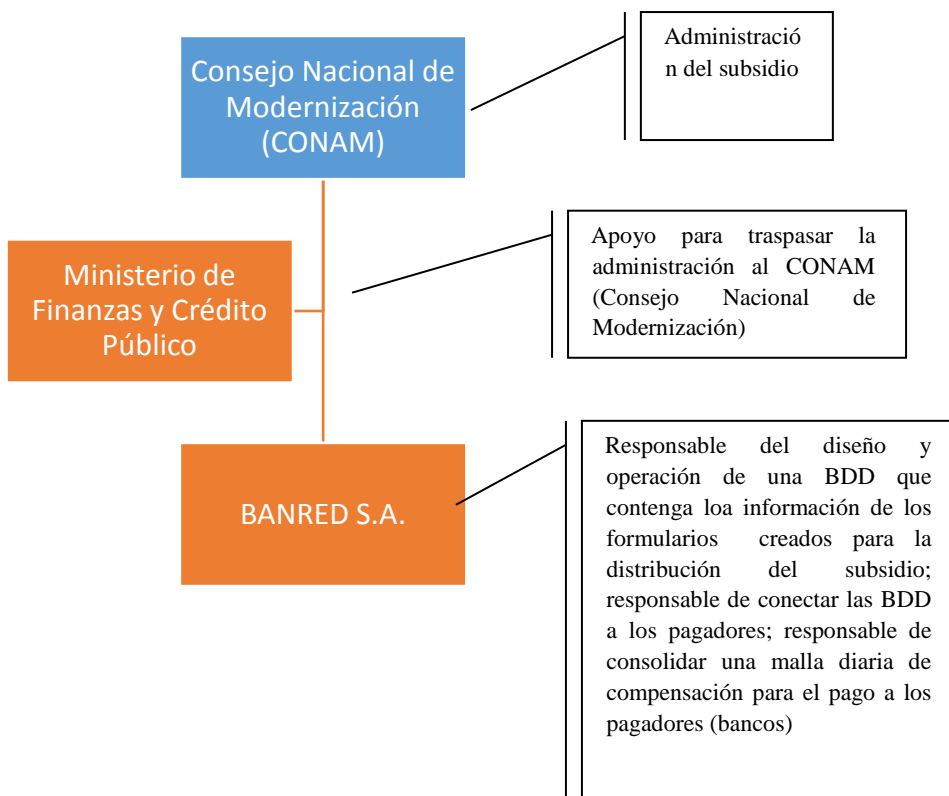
Consejo Nacional de Modernización (CONAM)

Administració n del subsidio

Ministerio de Finanzas y Crédito Público

Apoyo para traspasar la administración al CONAM (Consejo Nacional de Modernización)

BANRED S.A.

Responsable del diseño y operación de una BDD que contenga loa información de los formularios creados para la distribución del subsidio; responsable de conectar las BDD a los pagadores; responsable de consolidar una malla diaria de compensación para el pago a los pagadores (bancos)